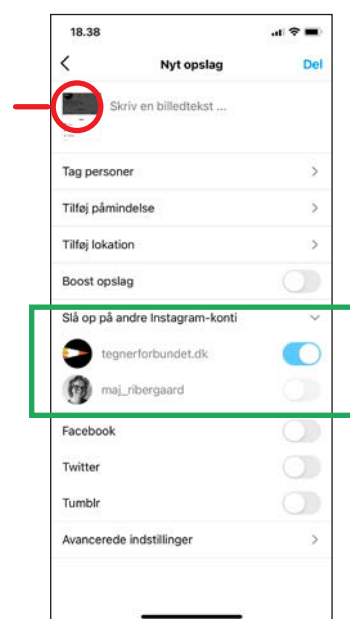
18.38

Nyt opslag

Del

Skriv en billedtekst ...

Tag personer

Tilføj påmindelse

Tilføj lokation

Boost opslag

Slå op på andre Instagram-konti

tegnerforbundet.dk

maj_ribergaard

Facebook

Twitter

Tumblr

Avancerede indstillinger